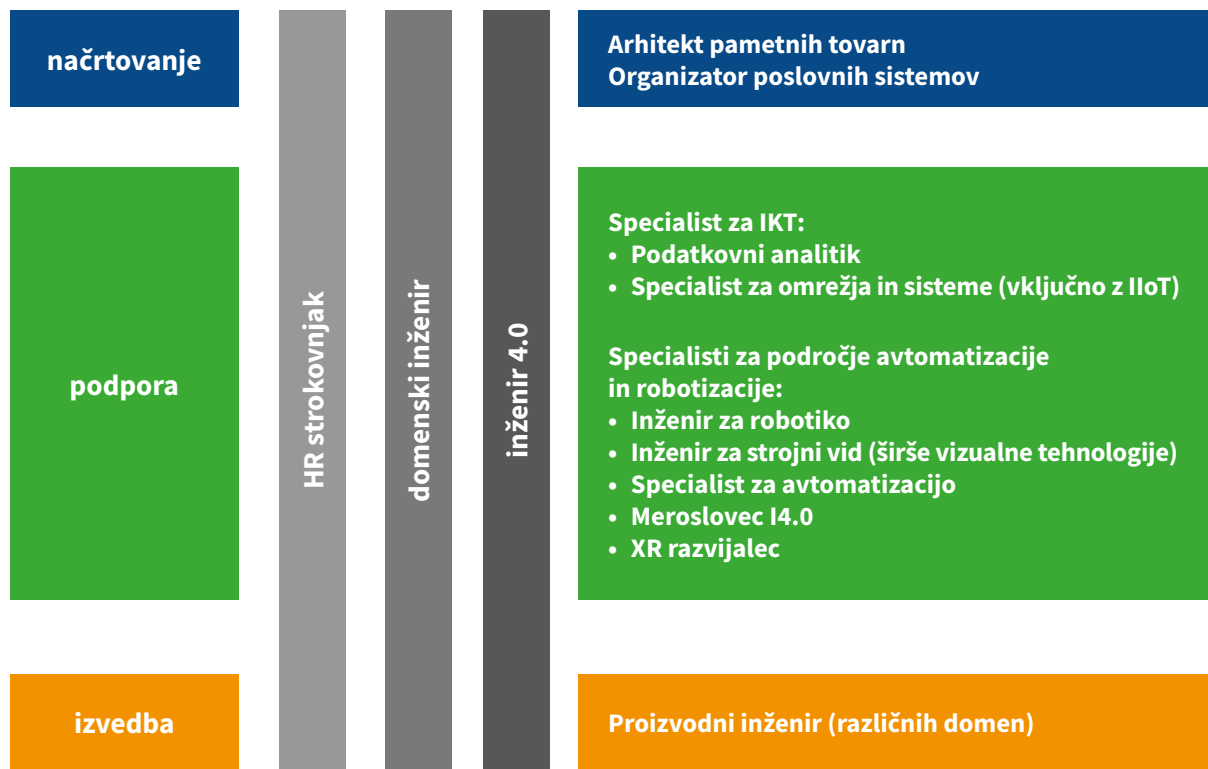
načrtovanje

HR strokovnjak

domenski inženir

inženir 4.0

Arhitekt pametnih tovarn
Organizator poslovnih sistemov

podpora

Specialist za IKT:
• Podatkovni analitik
• Specialist za omrežja in sisteme (vključno z IIoT)

Specialisti za področje avtomatizacije in robotizacije:
• Inženir za robotiko
• Inženir za strojni vid (širše vizualne tehnologije)
• Specialist za avtomatizacijo
• Meroslovec I4.0
• XR razvijalec

izvedba

Proizvodni inženir (različnih domen)